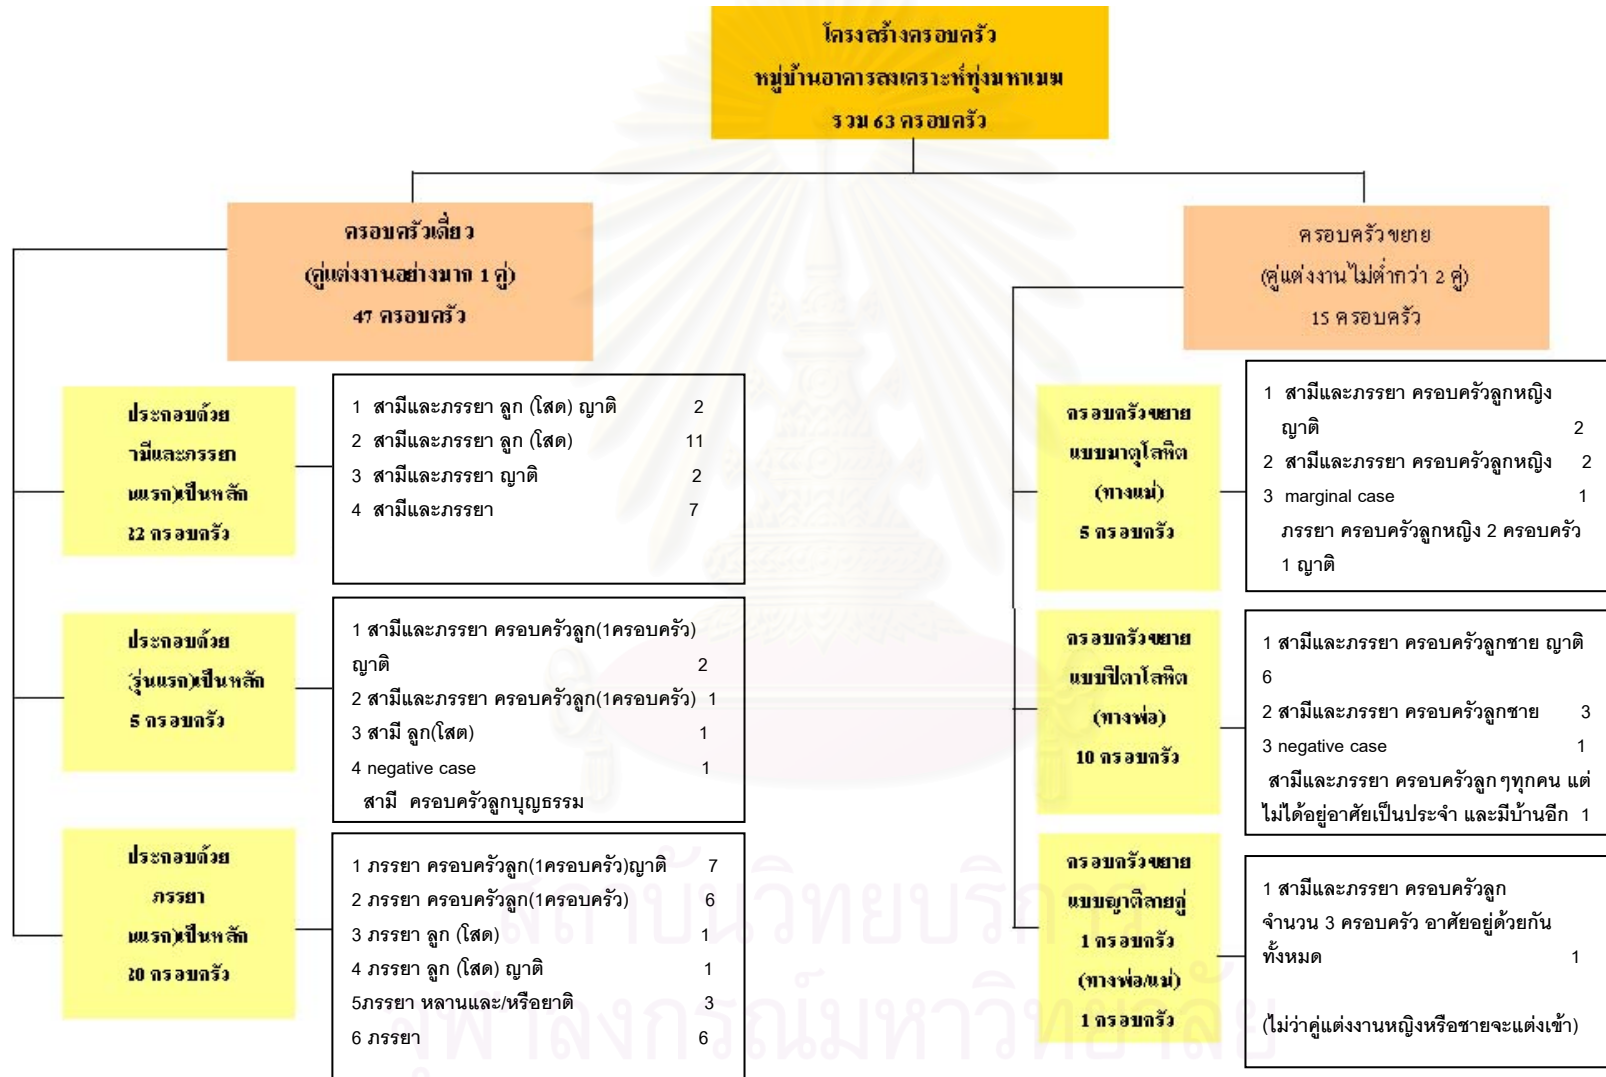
โครงสร้างครอบครัว
หมู่บ้านอาคารสงเคราะห์ทุ่งมหาเมฆ
รวม 63 ครอบครัว

ครอบครัวเดี่ยว
(คู่แต่งงานอย่างมาก 1 คู่)
47 ครอบครัว

ครอบครัวขยาย
(คู่แต่งงานไม่ต่ำกว่า 2 คู่)
15 ครอบครัว

ประกอบด้วย
ามีและภรรยา
แรก)เป็นหลัก
22 ครอบครัว

1 สามีและภรรยา ลูก (โสด) ญาติ 2
2 สามีและภรรยา ลูก (โสด) 11
3 สามีและภรรยา ญาติ 2
4 สามีและภรรยา 7

ประกอบด้วย
(รุ่นแรก)เป็นหลัก
5 ครอบครัว

1 สามีและภรรยา ครอบครัวลูก(1ครอบครัว) ญาติ 2
2 สามีและภรรยา ครอบครัวลูก(1ครอบครัว) 1
3 สามี ลูก(โสด) 1
4 negative case 1
สามี ครอบครัวลูกบุญธรรม

ประกอบด้วย
ภรรยา
แรก)เป็นหลัก
20 ครอบครัว

1 ภรรยา ครอบครัวลูก(1ครอบครัว)ญาติ 7
2 ภรรยา ครอบครัวลูก(1ครอบครัว) 6
3 ภรรยา ลูก (โสด) 1
4 ภรรยา ลูก (โสด) ญาติ 1
5ภรรยา หลานและ/หรือยาติ 3
6 ภรรยา 6

ครอบครัวขยาย
แบบมาตุโลหิต
(ทางแม่)
5 ครอบครัว

1 สามีและภรรยา ครอบครัวลูกหญิง ญาติ 2
2 สามีและภรรยา ครอบครัวลูกหญิง 2
3 marginal case 1
ภรรยา ครอบครัวลูกหญิง 2 ครอบครัว 1 ญาติ

ครอบครัวขยาย
แบบปิตาโลหิต
(ทางพ่อ)
10 ครอบครัว

1 สามีและภรรยา ครอบครัวลูกชาย ญาติ 6
2 สามีและภรรยา ครอบครัวลูกชาย 3
3 negative case 1
สามีและภรรยา ครอบครัวลูกๆทุกคน แต่ไม่ได้อยู่อาศัยเป็นประจำ และมีบ้านอีก 1

ครอบครัวขยาย
แบบญาติสายคู่
1 ครอบครัว
(ทางพ่อ/แม่)
1 ครอบครัว

1 สามีและภรรยา ครอบครัวลูก จำนวน 3 ครอบครัว อาศัยอยู่ด้วยกันทั้งหมด 1

(ไม่ว่าคู่แต่งงานหญิงหรือชายจะแต่งเข้า)